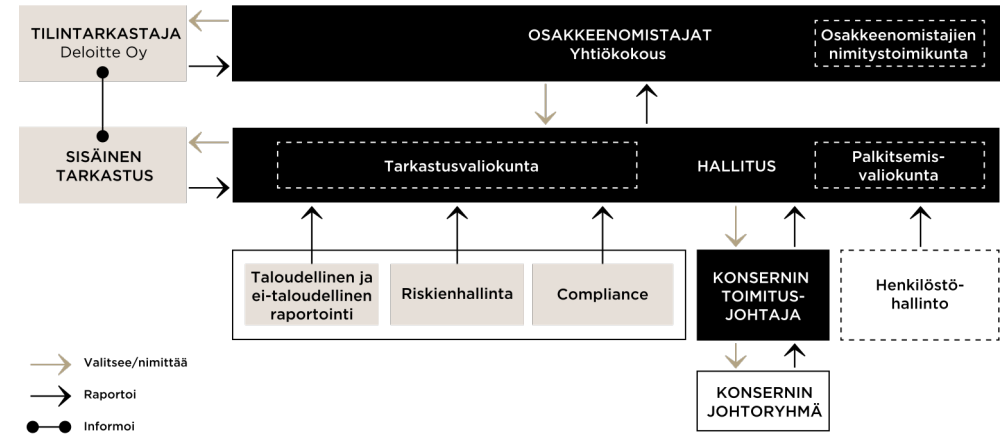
TILINTARKASTAJA
Deloitte Oy

OSAKKEENOMISTAJAT
Yhtiökokous

Osakkeenomistajien nimitystoimikunta

SISÄINEN TARKASTUS

Tarkastusvaliokunta

HALLITUS

Palkitsemisvaliokunta

Taloudellinen ja ei-taloudellinen raportointi

Riskienhallinta

Compliance

KONSERNIN TOIMITUSJOHTAJA

Henkilöstöhallinto

KONSERNIN JOHTORYHMÄ

Valitsee/nimittää

Raportoi

Informoi